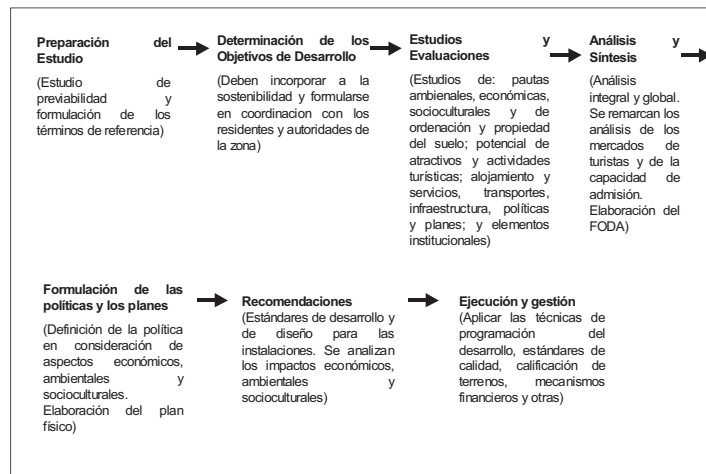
**Preparación del Estudio**

(Estudio de previabilidad y formulación de los términos de referencia)

**Determinación de los Objetivos de Desarrollo**

(Deben incorporar a la sostenibilidad y formularse en coordinacion con los residentes y autoridades de la zona)

**Estudios y Evaluaciones**

(Estudios de: pautas ambienales, económicas, socioculturales y de ordenación y propiedad del suelo; potencial de atractivos y actividades turísticas; alojamiento y servicios, transportes, infraestructura, políticas y planes; y elementos institucionales)

**Análisis y Síntesis**

(Análisis integral y global. Se remarcan los análisis de los mercados de turistas y de la capacidad de admisión. Elaboración del FODA)

**Formulación de las políticas y los planes**

(Definición de la política en consideración de aspectos económicos, ambientales y socioculturales. Elaboración del plan físico)

**Recomendaciones**

(Estándares de desarrollo y de diseño para las instalaciones. Se analizan los impactos económicos, ambientales y socioculturales)

**Ejecución y gestión**

(Aplicar las técnicas de programación del desarrollo, estándares de calidad, calificación de terrenos, mecanismos financieros y otras)